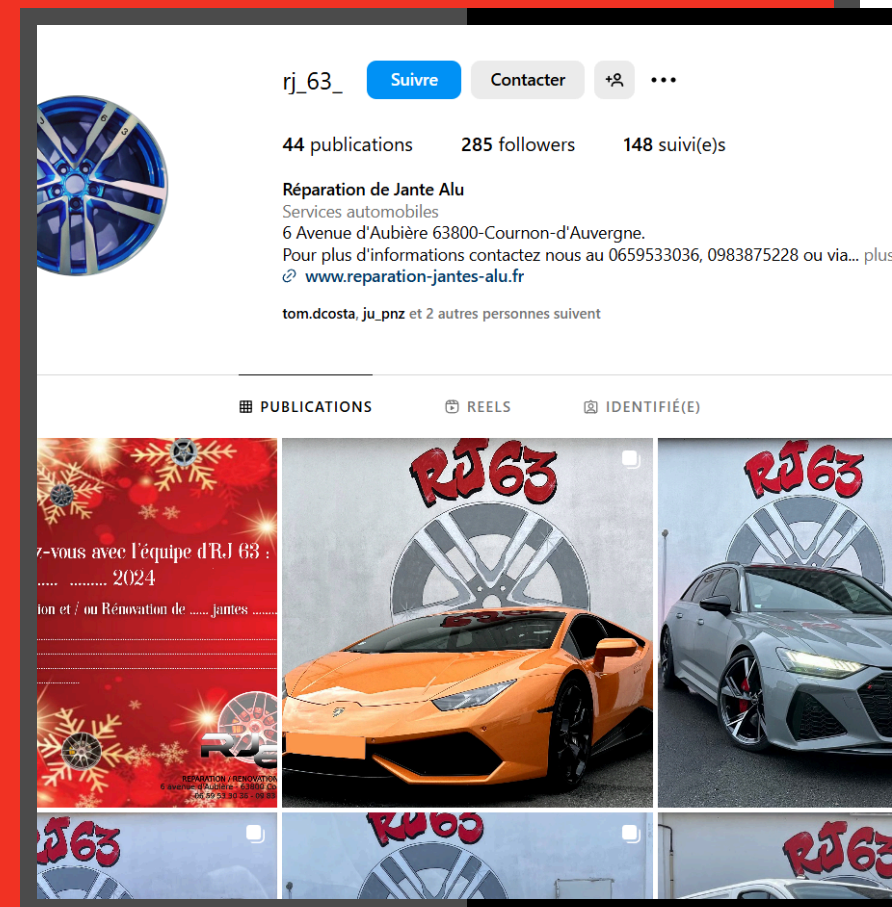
rj_63_ Suivre Contacter

44 publications 285 followers 148 suivi(e)s

Réparation de Jante Alu
Services automobiles
6 Avenue d'Aubière 63800-Cournon-d'Auvergne.
Pour plus d'informations contactez nous au 0659533036, 0983875228 ou via... plus
www.reparation-jantes-alu.fr

tom.dcosta, ju_pnz et 2 autres personnes suivent

PUBLICATIONS REELS IDENTIFIÉ(E)

-vous avec l'équipe d'RJ 63 :
...... ......... 2024
ion et / ou Rénovation de ...... jantes .......

RÉPARATION / RÉNOVATION
6 avenue d'Aubière - 63800 Co
06 59 53 30 36 - 09 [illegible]

RJ63

RJ63

RJ63

RJ63

RJ63